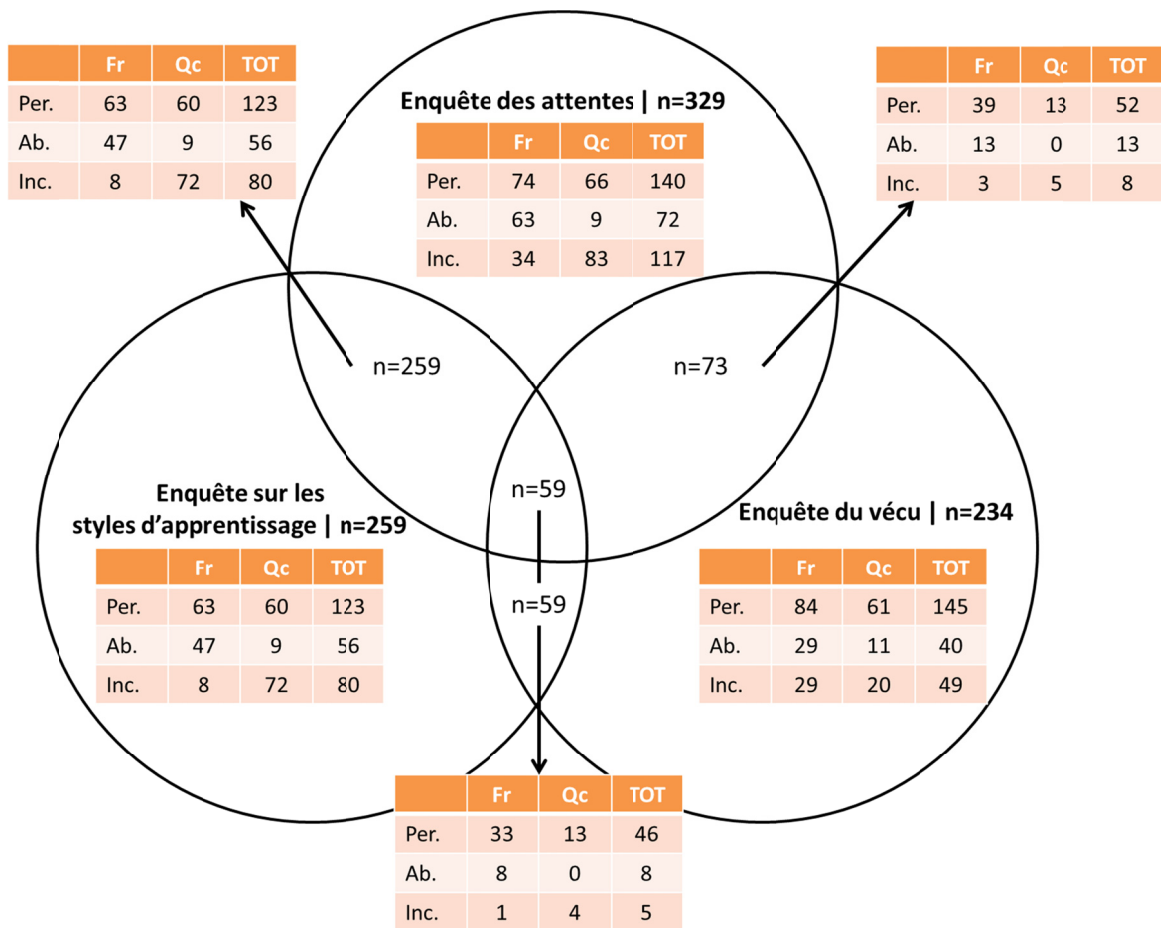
| | Fr | Qc | TOT |
|---|---|---|---|
| Per. | 63 | 60 | 123 |
| Ab. | 47 | 9 | 56 |
| Inc. | 8 | 72 | 80 |

Enquête des attentes | n=329

| | Fr | Qc | TOT |
|---|---|---|---|
| Per. | 74 | 66 | 140 |
| Ab. | 63 | 9 | 72 |
| Inc. | 34 | 83 | 117 |

| | Fr | Qc | TOT |
|---|---|---|---|
| Per. | 39 | 13 | 52 |
| Ab. | 13 | 0 | 13 |
| Inc. | 3 | 5 | 8 |

n=259

n=73

n=59

Enquête sur les styles d'apprentissage | n=259

| | Fr | Qc | TOT |
|---|---|---|---|
| Per. | 63 | 60 | 123 |
| Ab. | 47 | 9 | 56 |
| Inc. | 8 | 72 | 80 |

Enquête du vécu | n=234

| | Fr | Qc | TOT |
|---|---|---|---|
| Per. | 84 | 61 | 145 |
| Ab. | 29 | 11 | 40 |
| Inc. | 29 | 20 | 49 |

n=59

| | Fr | Qc | TOT |
|---|---|---|---|
| Per. | 33 | 13 | 46 |
| Ab. | 8 | 0 | 8 |
| Inc. | 1 | 4 | 5 |